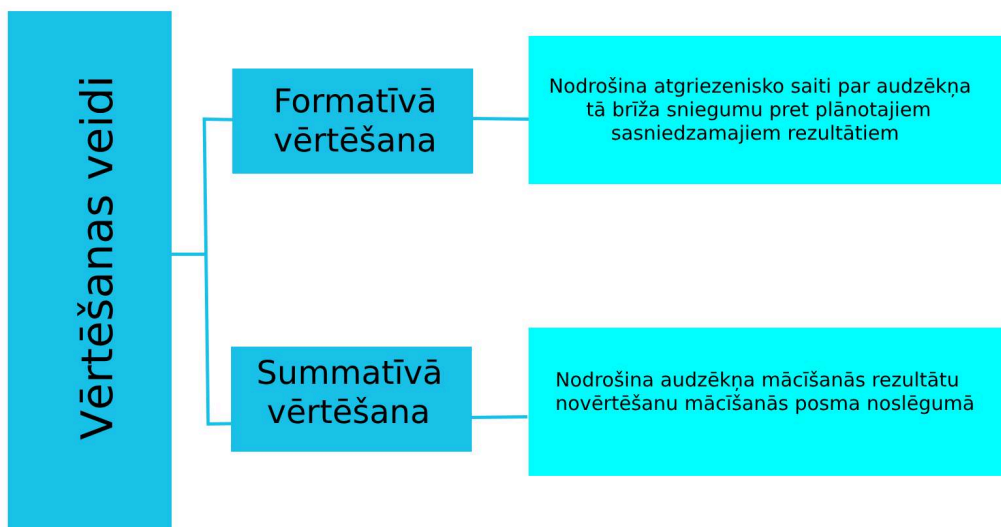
Vērtēšanas veidi

Formatīvā vērtēšana

Nodrošina atgriezenisko saiti par audzēkņa tā brīža sniegumu pret plānotajiem sasniedzamajiem rezultātiem

Summatīvā vērtēšana

Nodrošina audzēkņa mācīšanās rezultātu novērtēšanu mācīšanās posma noslēgumā